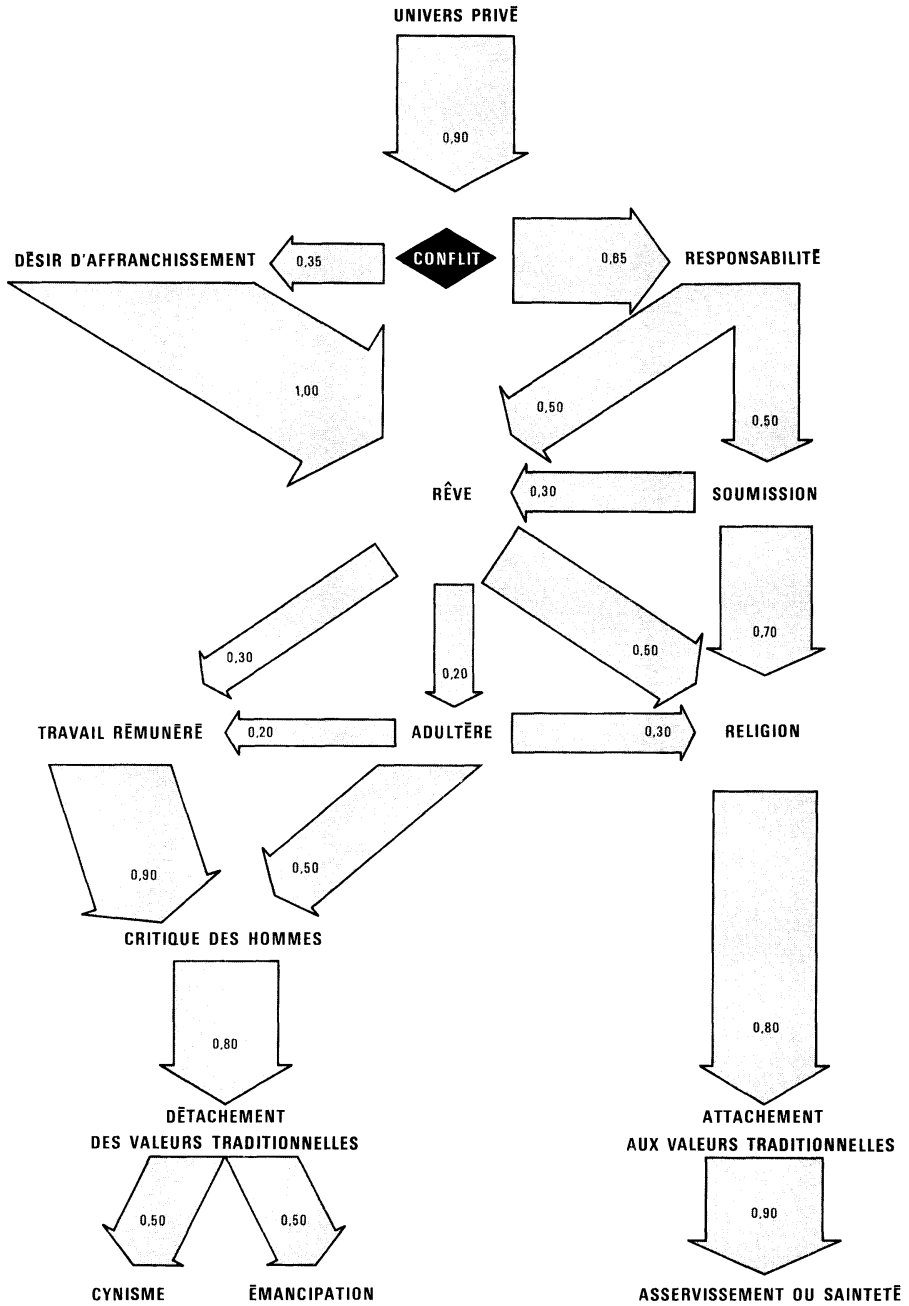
UNIVERS PRIVĒ

0,90

DĒSIR D'AFFRANCHISSEMENT

0,35

CONFLIT

0,65

RESPONSABILITĒ

1,00

0,50

0,50

RÊVE

0,30

SOUMISSION

0,30

0,20

0,50

0,70

TRAVAIL RĒMUNĒRĒ

0,20

ADULTĒRE

0,30

RELIGION

0,90

0,50

CRITIQUE DES HOMMES

0,80

0,80

DĒTACHEMENT DES VALEURS TRADITIONNELLES

ATTACHEMENT AUX VALEURS TRADITIONNELLES

0,50

0,50

0,90

CYNISME

ĒMANCIPATION

ASSERVISSEMENT OU SAINTETĒ